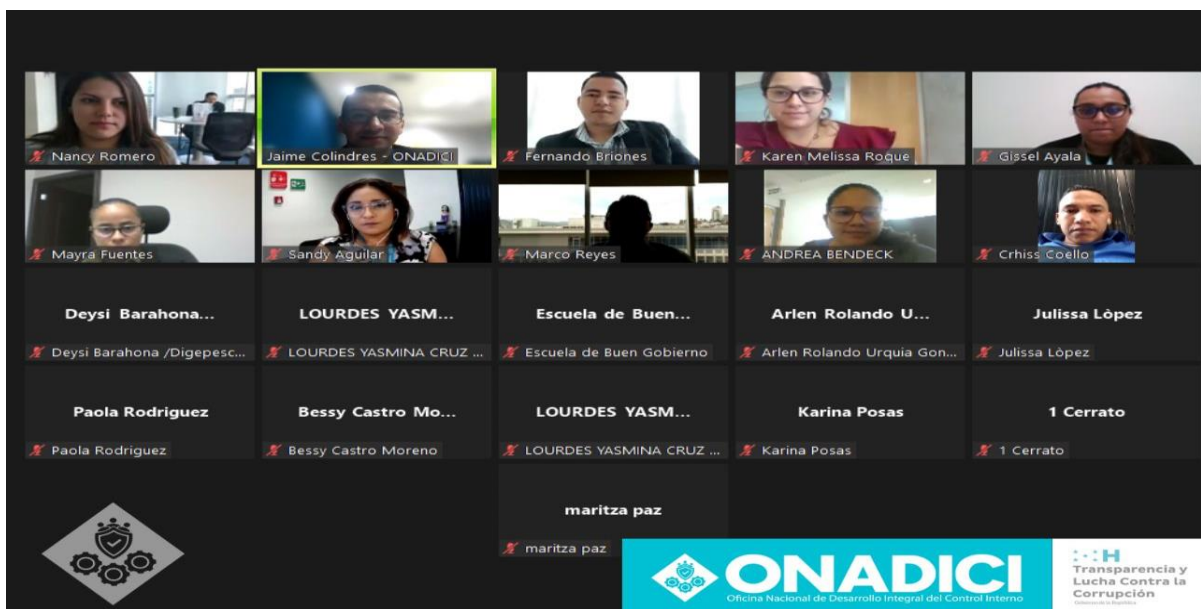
Nancy Romero
Jaime Colindres - ONADICI
Fernando Briones
Karen Melissa Roque
Gissel Ayala
Mayra Fuentes
Sandy Aguilar
Marco Reyes
ANDREA BENDECK
Crhiss Coello

Deysi Barahona...
Deysi Barahona /Digepesc...
LOURDES YASM...
LOURDES YASMINA CRUZ ...
Escuela de Buen...
Escuela de Buen Gobierno
Arlen Rolando U...
Arlen Rolando Urquia Gon...
Julissa Lòpez
Julissa Lòpez

Paola Rodriguez
Paola Rodriguez
Bessy Castro Mo...
Bessy Castro Moreno
LOURDES YASM...
LOURDES YASMINA CRUZ ...
Karina Posas
Karina Posas
1 Cerrato
1 Cerrato

maritza paz
maritza paz

ONADICI
Oficina Nacional de Desarrollo Integral del Control Interno

H
Transparencia y Lucha Contra la Corrupción
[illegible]